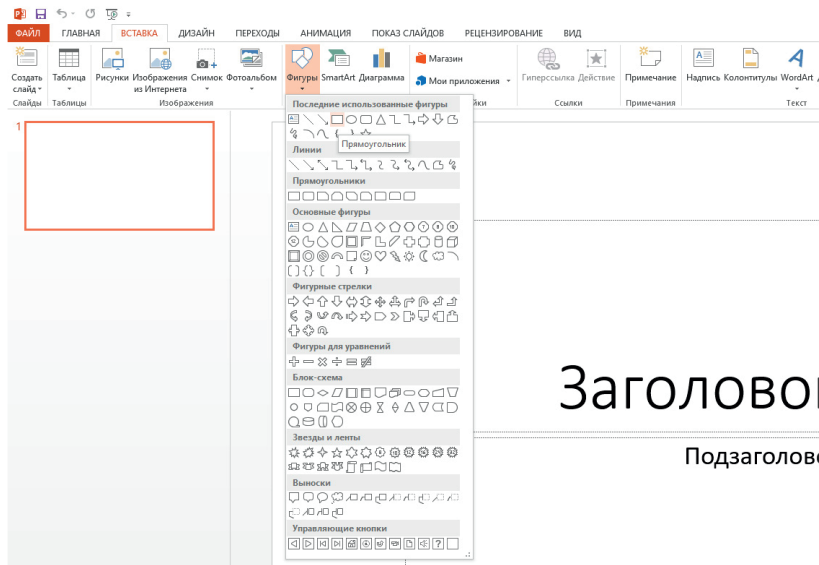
ФАЙЛ ГЛАВНАЯ ВСТАВКА ДИЗАЙН ПЕРЕХОДЫ АНИМАЦИЯ ПОКАЗ СЛАЙДОВ РЕЦЕНЗИРОВАНИЕ ВИД

Создать слайд Слайды
Таблица Таблицы
Рисунки Изображения из Интернета Снимок Фотоальбом Изображения
Фигуры SmartArt Диаграмма
Магазин Мои приложения
Гиперссылка Действие Ссылки
Примечание Примечания
Надпись Колонтитулы WordArt Текст

1

Последние использованные фигуры
Прямоугольник
Линии
Прямоугольники
Основные фигуры
Фигурные стрелки
Фигуры для уравнений
Блок-схема
Звезды и ленты
Выноски
Управляющие кнопки

Заголово

Подзаголово